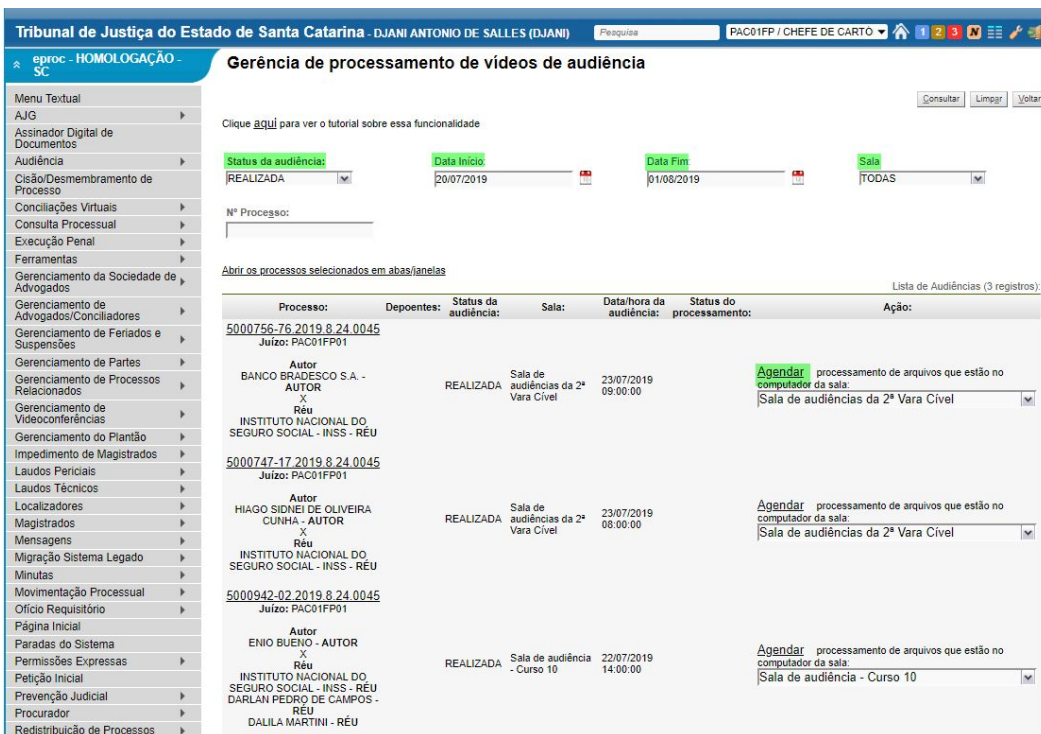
Tribunal de Justiça do Estado de Santa Catarina - DJANI ANTONIO DE SALLES (DJANI)

Pesquisa

PAC01FP / CHEFE DE CARTÓ

1 2 3 N

eproc - HOMOLOGAÇÃO - SC

Menu Textual
AJG
Assinador Digital de Documentos
Audiência
Cisão/Desmembramento de Processo
Conciliações Virtuais
Consulta Processual
Execução Penal
Ferramentas
Gerenciamento da Sociedade de Advogados
Gerenciamento de Advogados/Conciliadores
Gerenciamento de Feriados e Suspensões
Gerenciamento de Partes
Gerenciamento de Processos Relacionados
Gerenciamento de Videoconferências
Gerenciamento do Plantão
Impedimento de Magistrados
Laudos Periciais
Laudos Técnicos
Localizadores
Magistrados
Mensagens
Migração Sistema Legado
Minutas
Movimentação Processual
Ofício Requisitório
Página Inicial
Paradas do Sistema
Permissões Expressas
Petição Inicial
Prevenção Judicial
Procurador
Redistribuição de Processos

Gerência de processamento de vídeos de audiência

Consultar Limpar Voltar

Clique aqui para ver o tutorial sobre essa funcionalidade

Status da audiência:
REALIZADA

Data Início:
20/07/2019

Data Fim:
01/08/2019

Sala
TODAS

Nº Processo:

Abrir os processos selecionados em abas/janelas

Lista de Audiências (3 registros):

| Processo: | Depoentes: | Status da audiência: | Sala: | Data/hora da audiência: | Status do processamento: | Ação: |
|---|---|---|---|---|---|---|
| 5000756-76.2019.8.24.0045 Juízo: PAC01FP01 Autor BANCO BRADESCO S.A. - AUTOR X Réu INSTITUTO NACIONAL DO SEGURO SOCIAL - INSS - RÉU | | REALIZADA | Sala de audiências da 2ª Vara Cível | 23/07/2019 09:00:00 | | Agendar processamento de arquivos que estão no computador da sala: Sala de audiências da 2ª Vara Cível |
| 5000747-17.2019.8.24.0045 Juízo: PAC01FP01 Autor HIAGO SIDNEI DE OLIVEIRA CUNHA - AUTOR X Réu INSTITUTO NACIONAL DO SEGURO SOCIAL - INSS - RÉU | | REALIZADA | Sala de audiências da 2ª Vara Cível | 23/07/2019 08:00:00 | | Agendar processamento de arquivos que estão no computador da sala: Sala de audiências da 2ª Vara Cível |
| 5000942-02.2019.8.24.0045 Juízo: PAC01FP01 Autor ENIO BUENO - AUTOR X Réu INSTITUTO NACIONAL DO SEGURO SOCIAL - INSS - RÉU DARLAN PEDRO DE CAMPOS - RÉU DALILA MARTINI - RÉU | | REALIZADA | Sala de audiência - Curso 10 | 22/07/2019 14:00:00 | | Agendar processamento de arquivos que estão no computador da sala: Sala de audiência - Curso 10 |